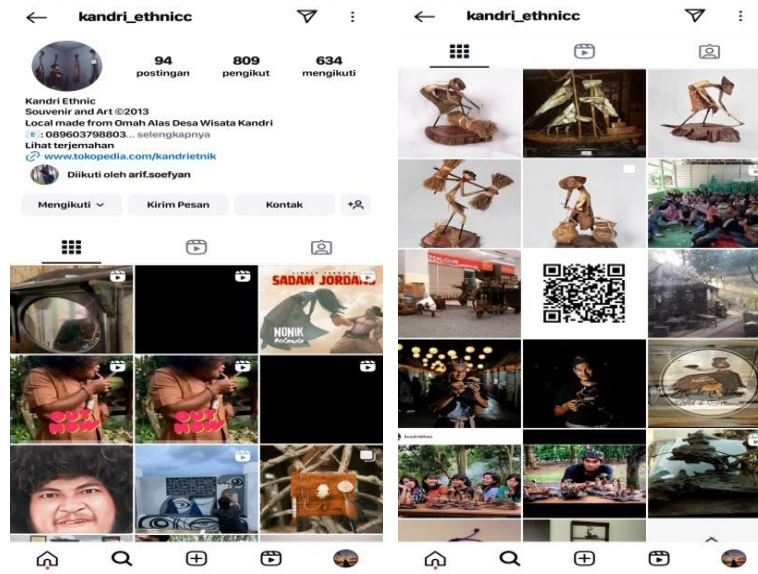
kandri_ethnicc

94 postingan
809 pengikut
634 mengikuti

Kandri Ethnic
Souvenir and Art ©2013
Local made from Omah Alas Desa Wisata Kandri
📧: 089603798803... selengkapnya
Lihat terjemahan
www.tokopedia.com/kandrietnik

Diikuti oleh arif.soefyan

Mengikuti
Kirim Pesan
Kontak

SADAM JORDAN
NONIK

kandri_ethnicc